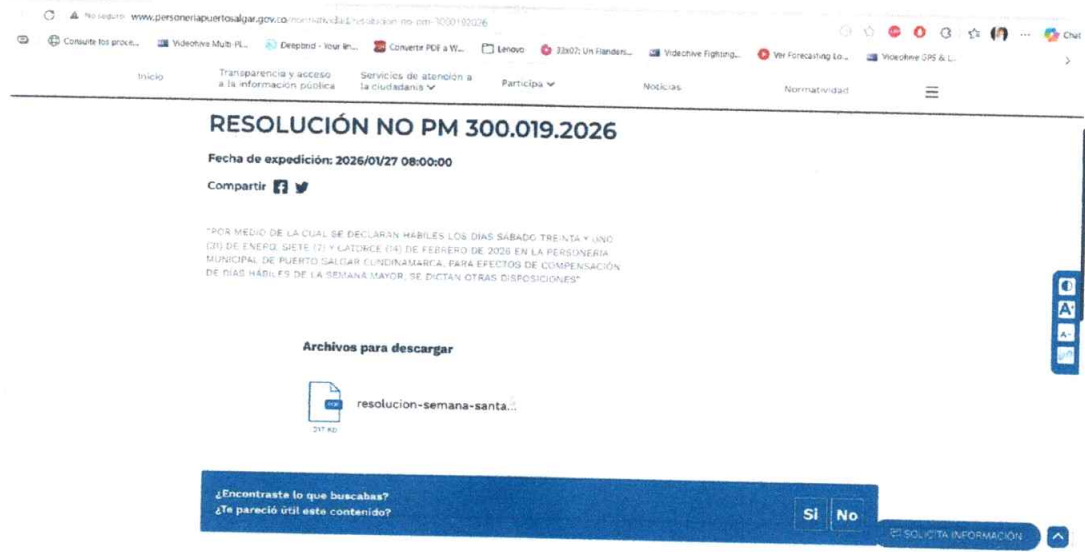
No seguro www.personeriapuertosalgar.gov.co/normatividad/resolucion-no-pm-3000192026

Consulte los proce... Videohive Multi Pl... Deepbind - Your lin... Convertir PDF a W... Lenovo 33x07: Un Flanders... Videohive Fighting... Ver Forecasting Lo... Videohive GPS & L...

Chat

Inicio | Transparencia y acceso a la información pública | Servicios de atención a la ciudadanía | Participa | Noticias | Normatividad

RESOLUCIÓN NO PM 300.019.2026

Fecha de expedición: 2026/01/27 08:00:00

Compartir

"POR MEDIO DE LA CUAL SE DECLARAN HABILES LOS DIAS SABADO TREINTA Y UNO (31) DE ENERO, SIETE (7) Y CATORCE (14) DE FEBRERO DE 2026 EN LA PERSONERIA MUNICIPAL DE PUERTO SALGAR CUNDINAMARCA, PARA EFECTOS DE COMPENSACIÓN DE DIAS HABILES DE LA SEMANA MAYOR, SE DICTAN OTRAS DISPOSICIONES"

Archivos para descargar

PDF
resolucion-semana-santa...
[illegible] KB

¿Encontraste lo que buscabas?
¿Te pareció útil este contenido?

Si No

SOLICITA INFORMACIÓN